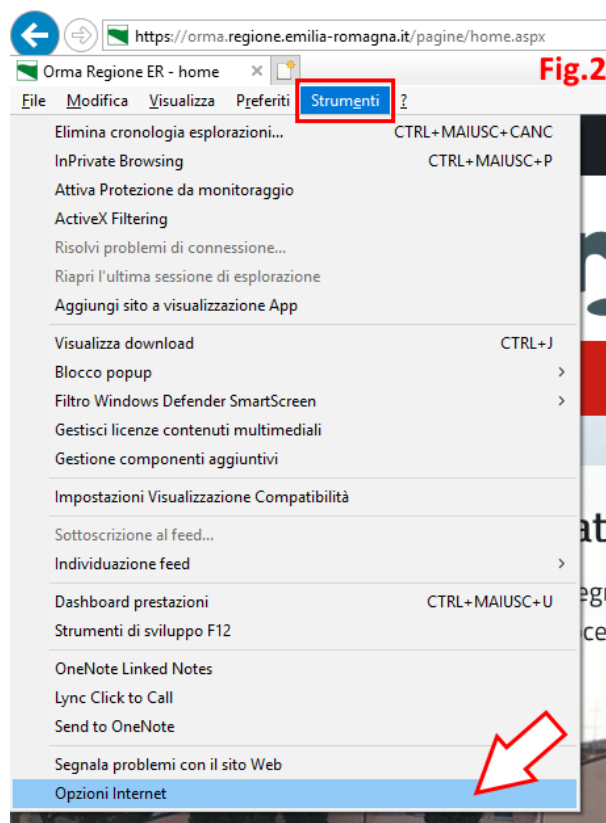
https://orma.regione.emilia-romagna.it/pagine/home.aspx

Orma Regione ER - home

Fig.2

File Modifica Visualizza Preferiti Strumenti ?

Elimina cronologia esplorazioni... CTRL+MAIUSC+CANC
InPrivate Browsing CTRL+MAIUSC+P
Attiva Protezione da monitoraggio
ActiveX Filtering
Risolvi problemi di connessione...
Riapri l'ultima sessione di esplorazione
Aggiungi sito a visualizzazione App

Visualizza download CTRL+J
Blocco popup
Filtro Windows Defender SmartScreen
Gestisci licenze contenuti multimediali
Gestione componenti aggiuntivi

Impostazioni Visualizzazione Compatibilità

Sottoscrizione al feed...
Individuazione feed

Dashboard prestazioni CTRL+MAIUSC+U
Strumenti di sviluppo F12

OneNote Linked Notes
Lync Click to Call
Send to OneNote

Segnala problemi con il sito Web
Opzioni Internet